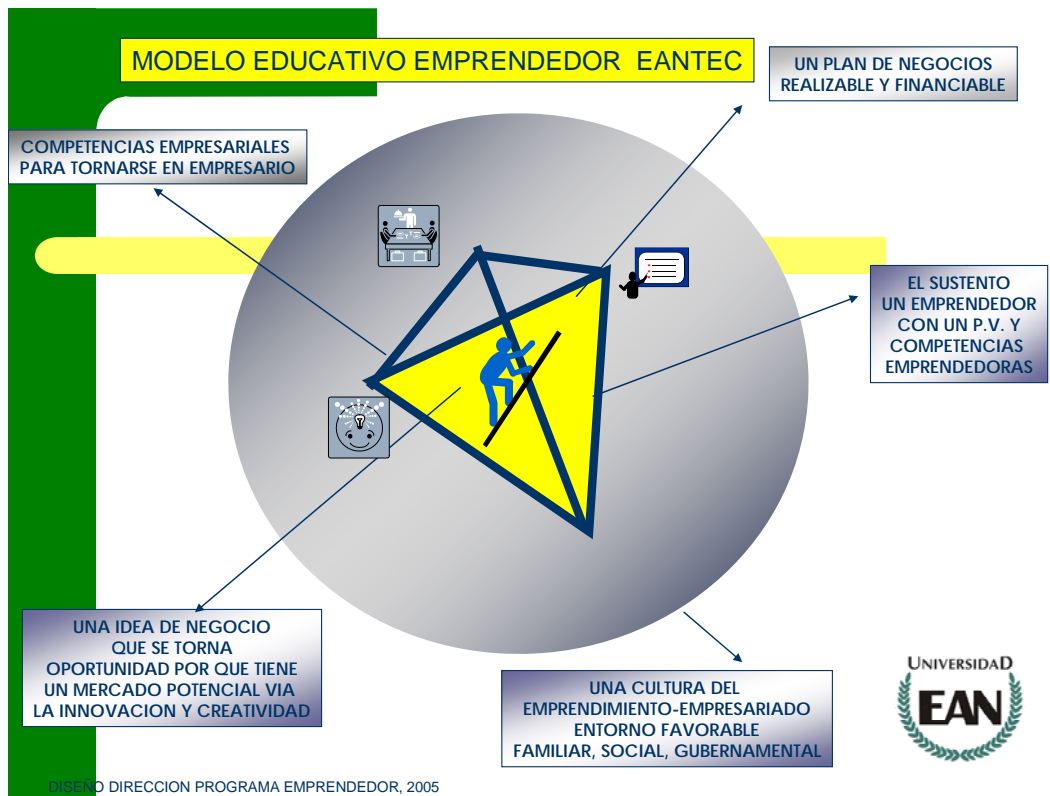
MODELO EDUCATIVO EMPRENDEDOR EANTEC

UN PLAN DE NEGOCIOS REALIZABLE Y FINANCIABLE

COMPETENCIAS EMPRESARIALES PARA TORNARSE EN EMPRESARIO

EL SUSTENTO UN EMPRENDEDOR CON UN P.V. Y COMPETENCIAS EMPRENDEDORAS

UNA IDEA DE NEGOCIO QUE SE TORNA OPORTUNIDAD POR QUE TIENE UN MERCADO POTENCIAL VIA LA INNOVACION Y CREATIVIDAD

UNA CULTURA DEL EMPRENDIMIENTO-EMPRESARIADO ENTORNO FAVORABLE FAMILIAR, SOCIAL, GUBERNAMENTAL

UNIVERSIDAD EAN

DISEÑO DIRECCION PROGRAMA EMPRENDEDOR, 2005